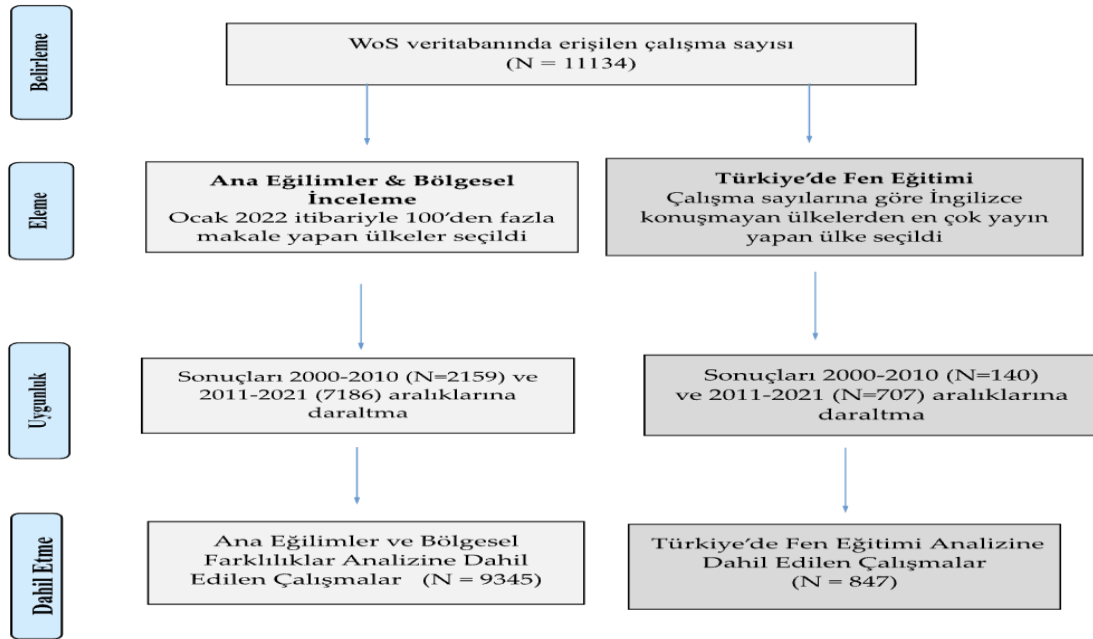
Belirleme

WoS veritabanında erişilen çalışma sayısı (N = 11134)

Eleme

**Ana Eğilimler & Bölgesel İnceleme**
Ocak 2022 itibariyle 100'den fazla makale yapan ülkeler seçildi

**Türkiye'de Fen Eğitimi**
Çalışma sayılarına göre İngilizce konuşmayan ülkelerden en çok yayın yapan ülke seçildi

Uygunluk

Sonuçları 2000-2010 (N=2159) ve 2011-2021 (7186) aralıklarına daraltma

Sonuçları 2000-2010 (N=140) ve 2011-2021 (N=707) aralıklarına daraltma

Dahil Etme

Ana Eğilimler ve Bölgesel Farklılıklar Analizine Dahil Edilen Çalışmalar (N = 9345)

Türkiye'de Fen Eğitimi Analizine Dahil Edilen Çalışmalar (N = 847)